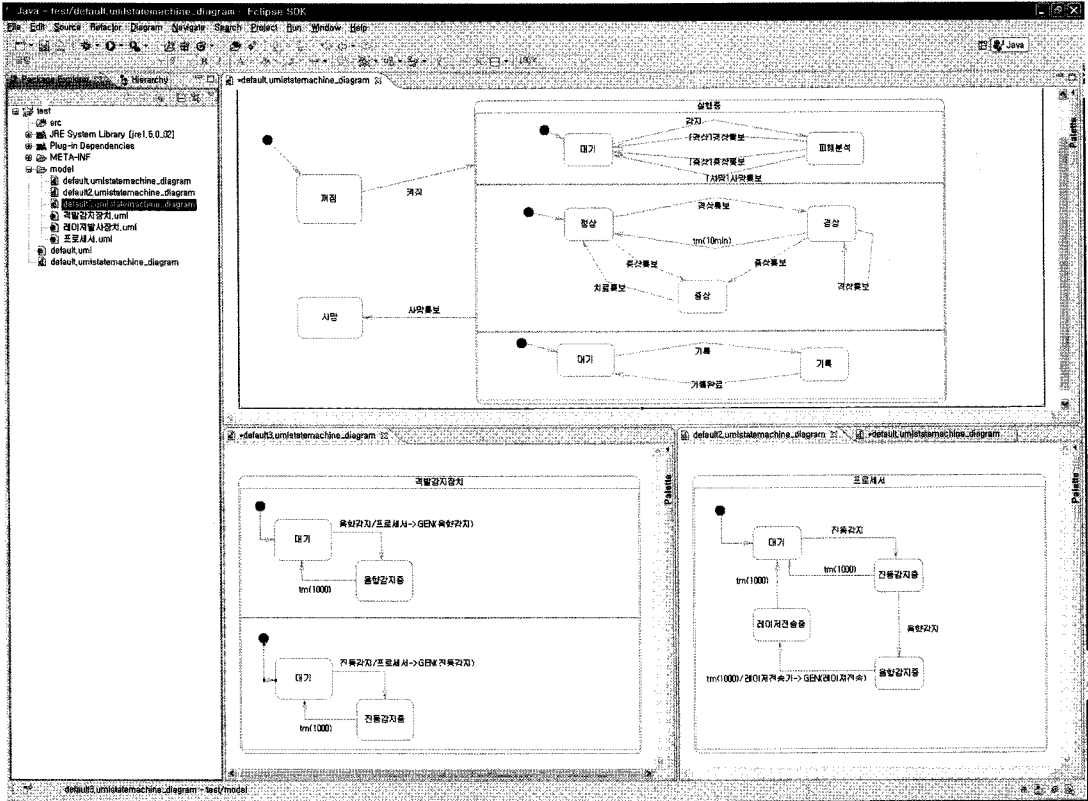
Java - test/default.umlstatemachine_diagram - Eclipse SDK

File Edit Source Refactor Diagram Navigate Search Project Run Window Help

Java

Package Explorer Hierarchy

test
src
JRE System Library [jre1.6.0_02]
Plug-in Dependencies
META-INF
model
default.umlstatemachine_diagram
default2.umlstatemachine_diagram
default3.umlstatemachine_diagram
격발감지장치.uml
레이저발사장치.uml
프로세서.uml
default.uml
default.umlstatemachine_diagram

*default.umlstatemachine_diagram

실행중
감지
[충상]경상통보
[충상]중상통보
[사망]사망통보
대기
피해분석
켜짐
켜짐
정상
경상통보
tm(10min)
경상
중상통보
중상통보
치료통보
중상
경상통보
사망
사망통보
대기
기록
기록
기록완료

*default3.umlstatemachine_diagram

격발감지장치
대기
음향감지/프로세서->GEN(음향감지)
음향감지중
tm(1000)
대기
진동감지/프로세서->GEN(진동감지)
진동감지중
tm(1000)

Palette

default2.umlstatemachine_diagram
*default.umlstatemachine_diagram

프로세서
대기
진동감지
tm(1000)
tm(1000)
진동감지중
레이저전송중
음향감지
tm(1000)/레이저전송기->GEN(레이저전송)
음향감지중

Palette

default3.umlstatemachine_diagram - test/model